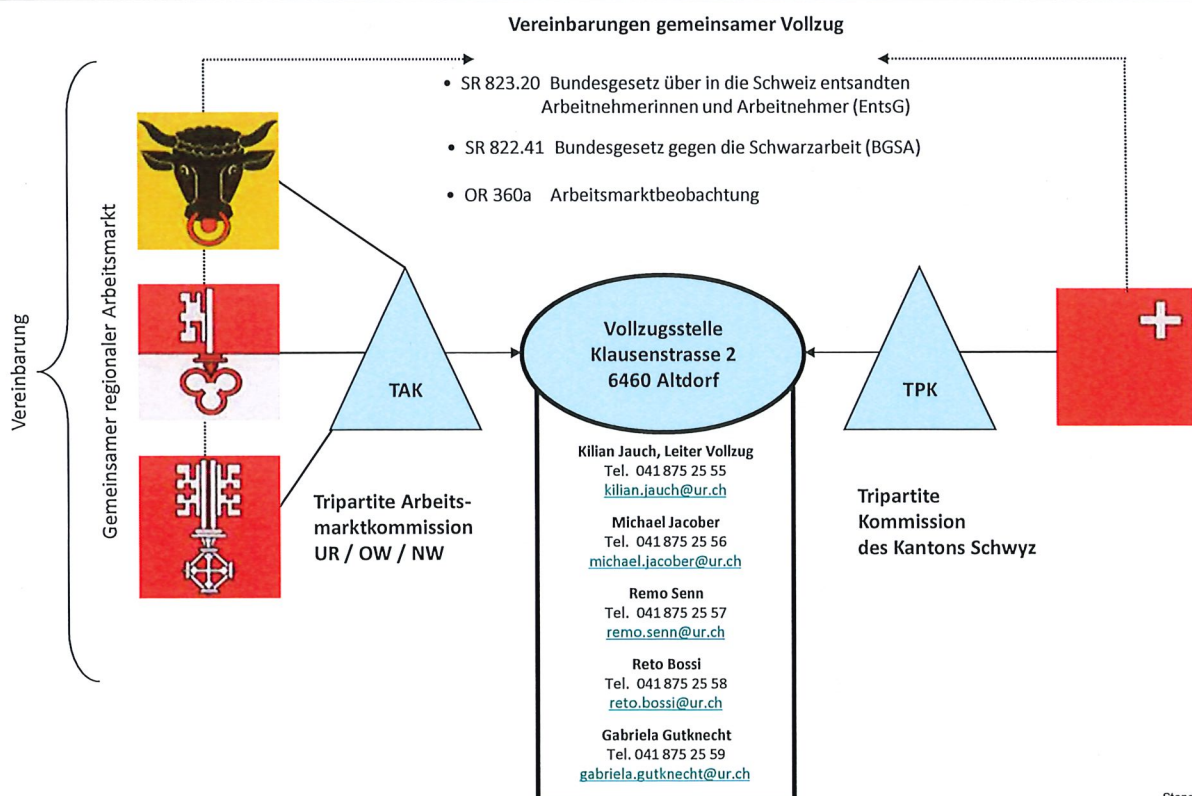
Vereinbarungen gemeinsamer Vollzug

• SR 823.20 Bundesgesetz über in die Schweiz entsandten Arbeitnehmerinnen und Arbeitnehmer (EntsG)

• SR 822.41 Bundesgesetz gegen die Schwarzarbeit (BGSA)

• OR 360a Arbeitsmarktbeobachtung

Vereinbarung

Gemeinsamer regionaler Arbeitsmarkt

TAK

Tripartite Arbeitsmarktkommission UR / OW / NW

Vollzugsstelle Klausenstrasse 2 6460 Altdorf

Kilian Jauch, Leiter Vollzug
Tel. 041 875 25 55
kilian.jauch@ur.ch

Michael Jacober
Tel. 041 875 25 56
michael.jacober@ur.ch

Remo Senn
Tel. 041 875 25 57
remo.senn@ur.ch

Reto Bossi
Tel. 041 875 25 58
reto.bossi@ur.ch

Gabriela Gutknecht
Tel. 041 875 25 59
gabriela.gutknecht@ur.ch

TPK

Tripartite Kommission des Kantons Schwyz